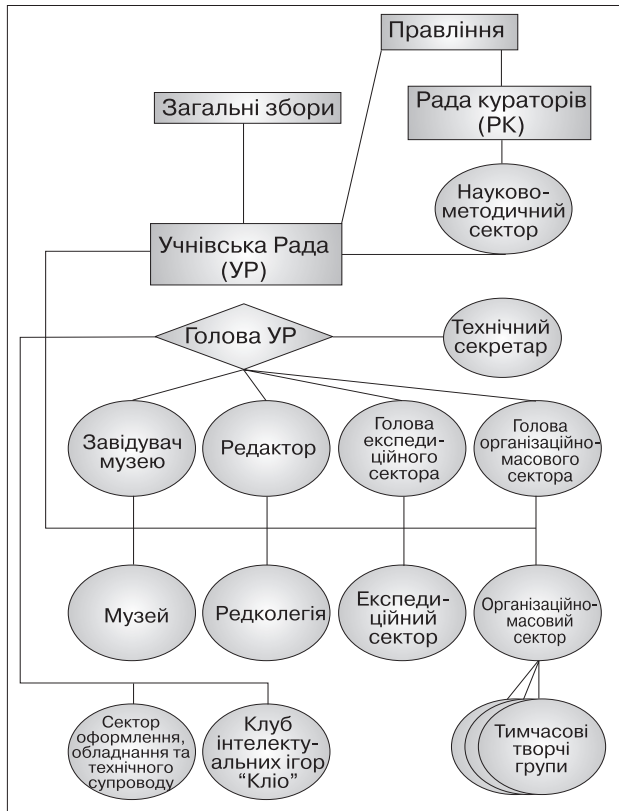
Правління

Загальні збори

Рада кураторів (РК)

Науково-методичний сектор

Учнівська Рада (УР)

Голова УР

Технічний секретар

Завідувач музею

Редактор

Голова експедиційного сектора

Голова організаційно-масового сектора

Музей

Редколегія

Експедиційний сектор

Організаційно-масовий сектор

Сектор оформлення, обладнання та технічного супроводу

Клуб інтелектуальних ігор "Кліо"

Тимчасові творчі групи